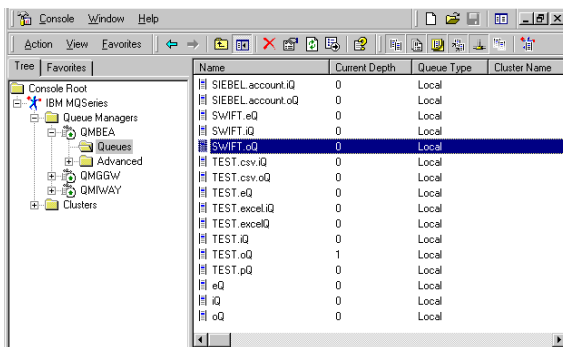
Console Window Help

Action View Favorites

Tree Favorites

Console Root
IBM MQSeries
Queue Managers
QMBEA
Queues
Advanced
QMGGW
QMIWAY
Clusters

| Name | Current Depth | Queue Type | Cluster Name |
|---|---|---|---|
| SIEBEL.account.iQ | 0 | Local | |
| SIEBEL.account.oQ | 0 | Local | |
| SWIFT.eQ | 0 | Local | |
| SWIFT.iQ | 0 | Local | |
| SWIFT.oQ | 0 | Local | |
| TEST.csv.iQ | 0 | Local | |
| TEST.csv.oQ | 0 | Local | |
| TEST.eQ | 0 | Local | |
| TEST.excel.iQ | 0 | Local | |
| TEST.excelQ | 0 | Local | |
| TEST.iQ | 0 | Local | |
| TEST.oQ | 1 | Local | |
| TEST.pQ | 0 | Local | |
| eQ | 0 | Local | |
| iQ | 0 | Local | |
| oQ | 0 | Local | |